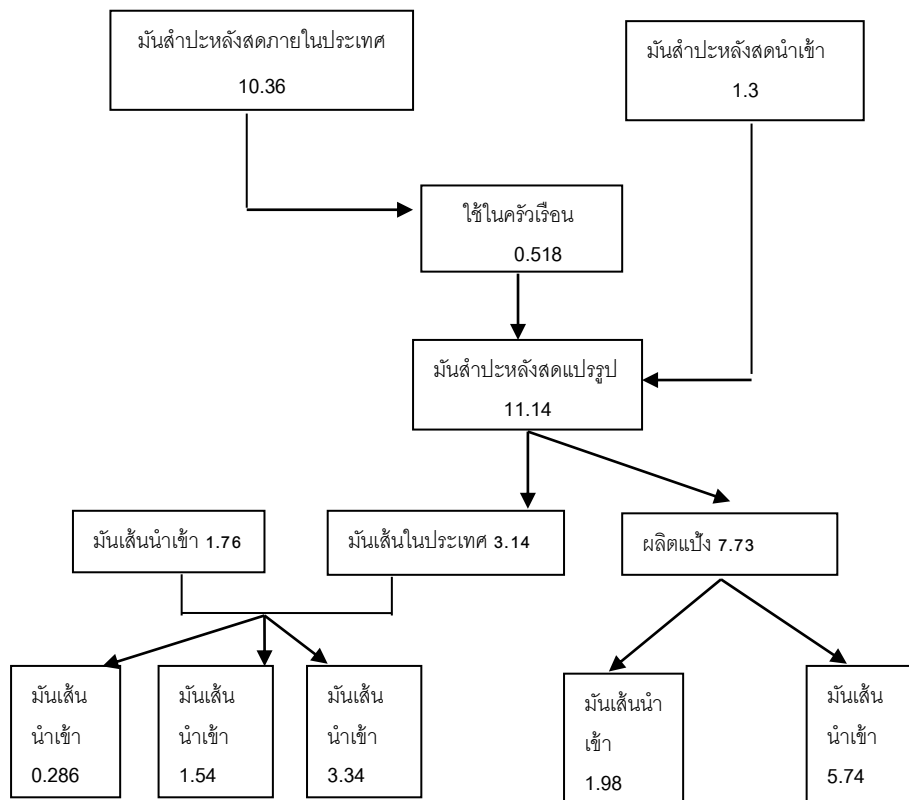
มันสำปะหลังสดภายในประเทศ
10.36

มันสำปะหลังสดนำเข้า
1.3

ใช้ในครัวเรือน
0.518

มันสำปะหลังสดแปรรูป
11.14

มันเส้นนำเข้า 1.76

มันเส้นในประเทศ 3.14

ผลิตแป้ง 7.73

มันเส้น
นำเข้า
0.286

มันเส้น
นำเข้า
1.54

มันเส้น
นำเข้า
3.34

มันเส้นนำ
เข้า
1.98

มันเส้น
นำเข้า
5.74